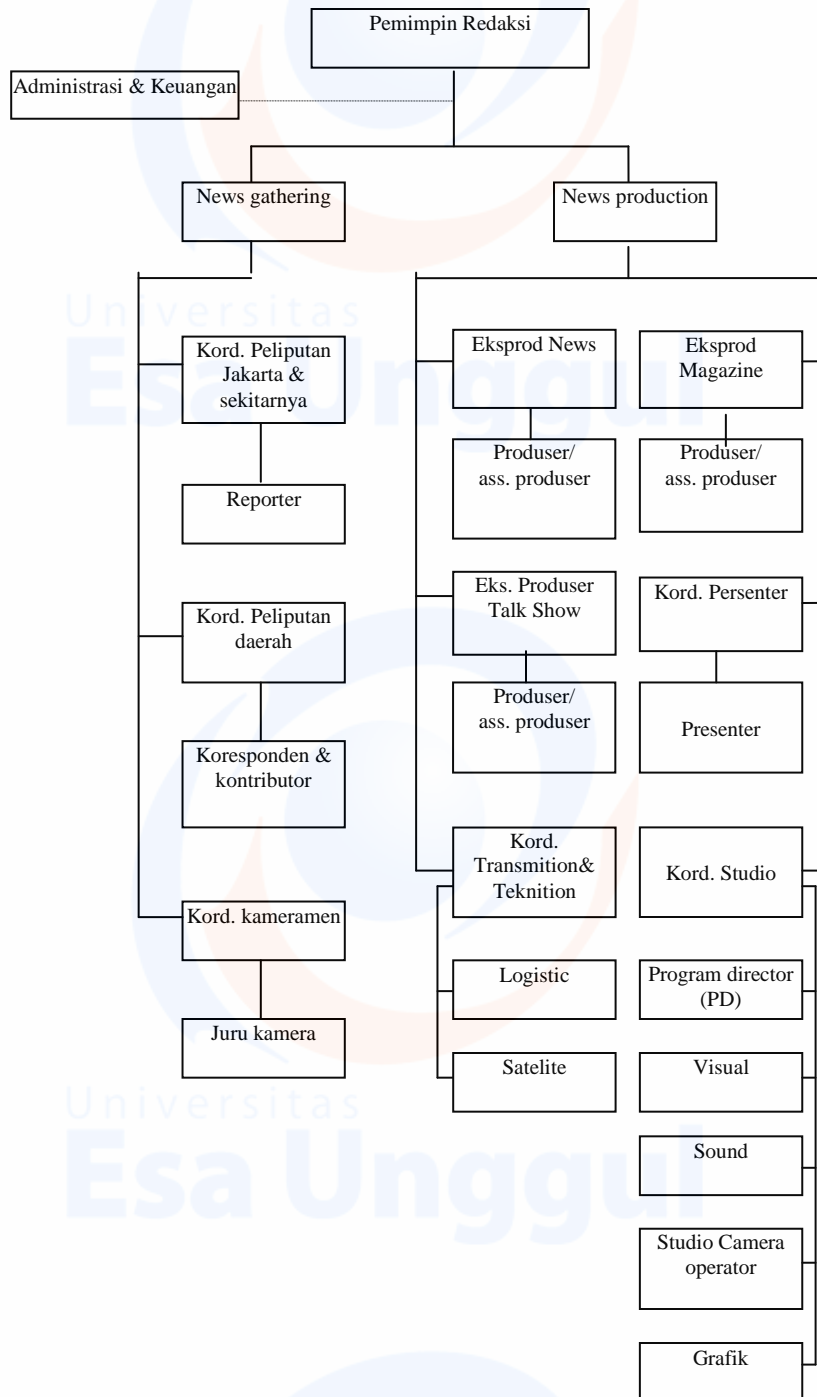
Pemimpin Redaksi

Administrasi & Keuangan

News gathering

News production

Universitas
Esa Unggul

Kord. Peliputan Jakarta & sekitarnya

Reporter

Kord. Peliputan daerah

Koresponden & kontributor

Kord. kameramen

Juru kamera

Eksprod News

Produser/ ass. produser

Eks. Produser Talk Show

Produser/ ass. produser

Kord. Transmition& Teknition

Logistic

Satelite

Eksprod Magazine

Produser/ ass. produser

Kord. Persenter

Presenter

Kord. Studio

Program director (PD)

Visual

Sound

Studio Camera operator

Grafik

Universitas
Esa Unggul